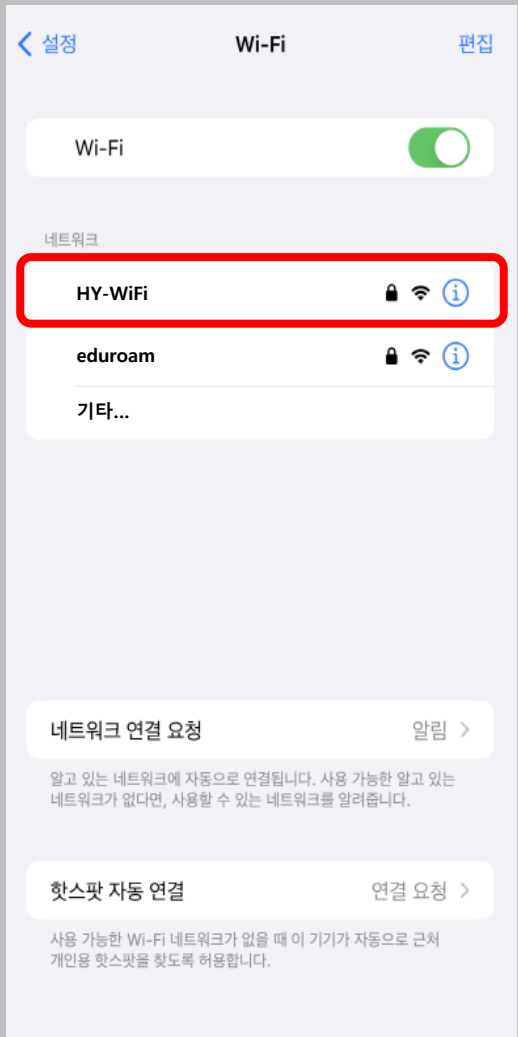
< 설정

Wi-Fi

편집

Wi-Fi

네트워크

HY-WiFi

eduroam

기타...

네트워크 연결 요청

알림 >

알고 있는 네트워크에 자동으로 연결됩니다. 사용 가능한 알고 있는 네트워크가 없다면, 사용할 수 있는 네트워크를 알려줍니다.

핫스팟 자동 연결

연결 요청 >

사용 가능한 Wi-Fi 네트워크가 없을 때 이 기기가 자동으로 근처 개인용 핫스팟을 찾도록 허용합니다.